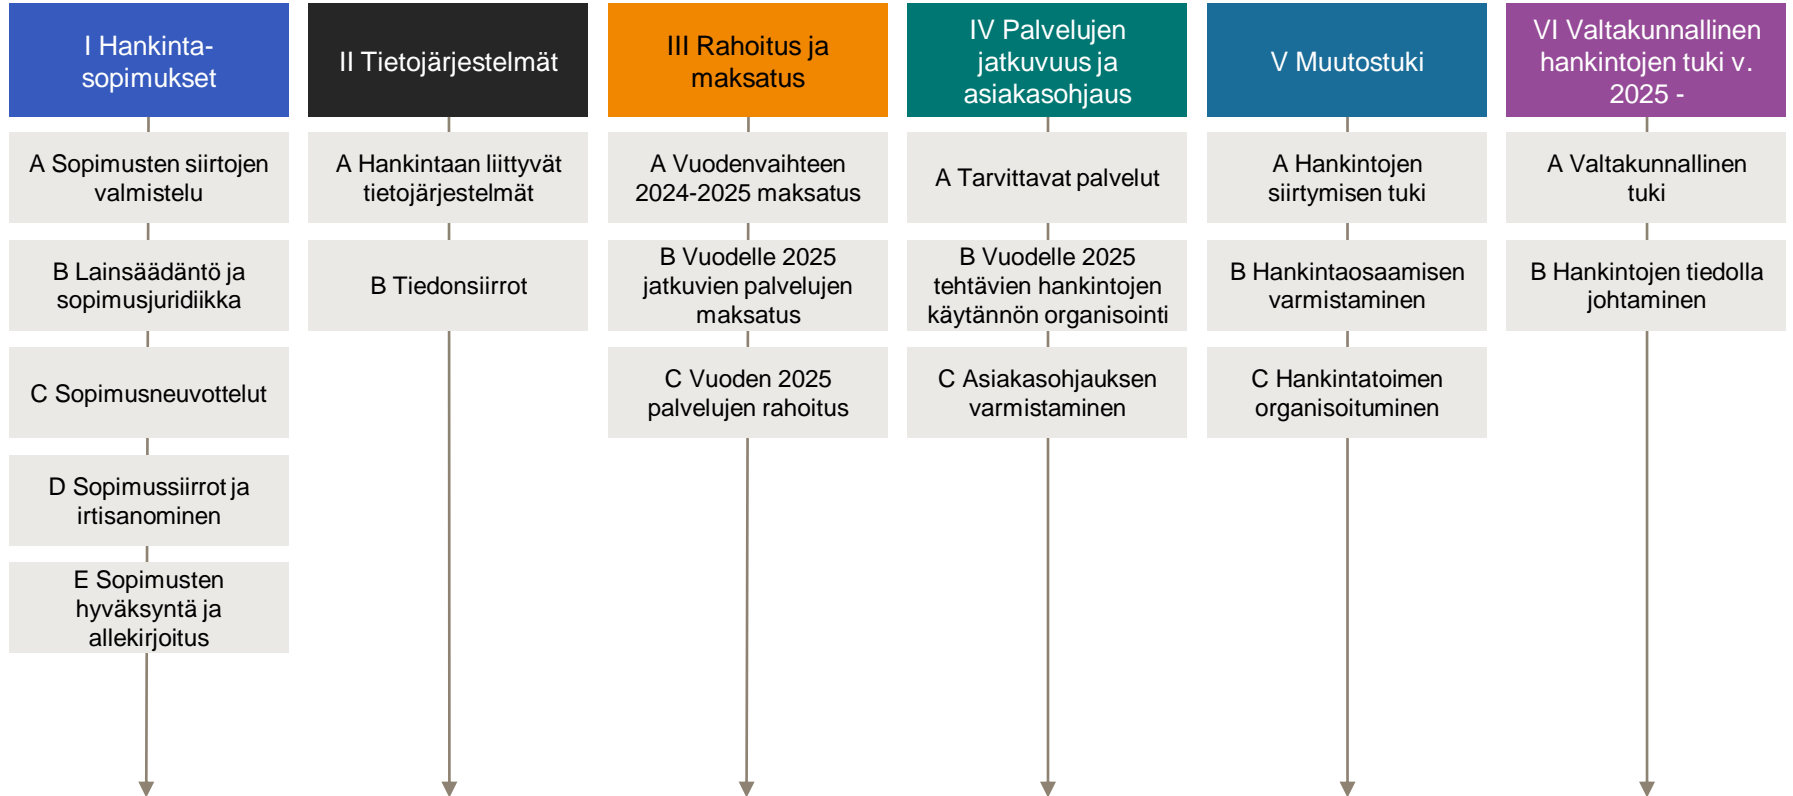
I Hankinta-sopimukset

A Sopimusten siirtojen valmistelu

B Lainsäädäntö ja sopimusjuridiikka

C Sopimusneuvottelut

D Sopimussiirrot ja irtisanominen

E Sopimusten hyväksyntä ja allekirjoitus

II Tietojärjestelmät

A Hankintaan liittyvät tietojärjestelmät

B Tiedonsiirrot

III Rahoitus ja maksatus

A Vuodenvaihteen 2024-2025 maksatus

B Vuodelle 2025 jatkuvien palvelujen maksatus

C Vuoden 2025 palvelujen rahoitus

IV Palvelujen jatkuvuus ja asiakasohjaus

A Tarvittavat palvelut

B Vuodelle 2025 tehtävien hankintojen käytännön organisointi

C Asiakasohjauksen varmistaminen

V Muutostuki

A Hankintojen siirtymisen tuki

B Hankintaosaamisen varmistaminen

C Hankintatoimen organisoituminen

VI Valtakunnallinen hankintojen tuki v. 2025 -

A Valtakunnallinen tuki

B Hankintojen tiedolla johtaminen